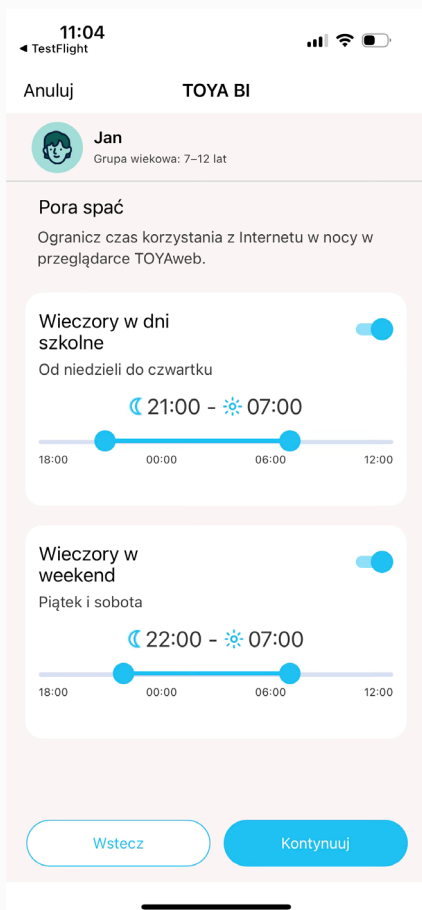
11:04
◂ TestFlight

Anuluj TOYA BI

Jan
Grupa wiekowa: 7–12 lat

Pora spać

Ogranicz czas korzystania z Internetu w nocy w przeglądarce TOYAweb.

Wieczory w dni szkolne
Od niedzieli do czwartku
21:00 - 07:00
18:00 00:00 06:00 12:00

Wieczory w weekend
Piątek i sobota
22:00 - 07:00
18:00 00:00 06:00 12:00

Wstecz
Kontynuuj